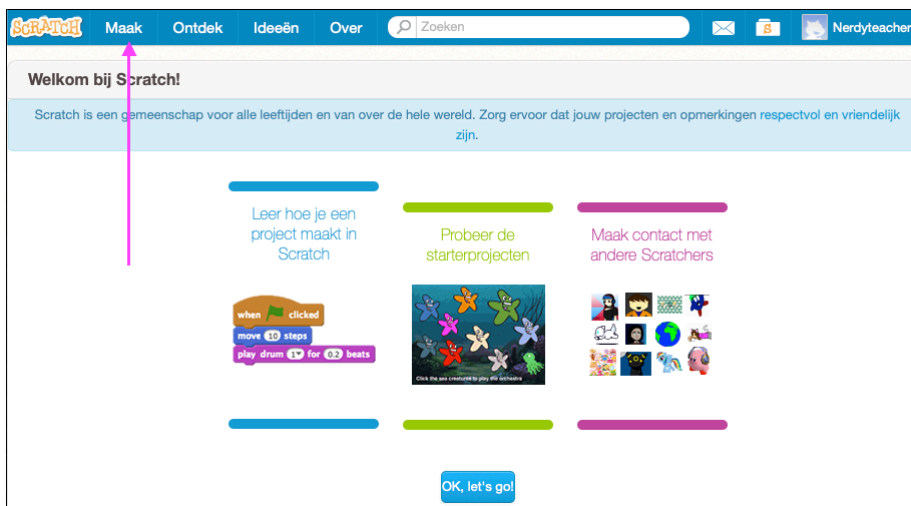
SCRATCH Maak Ontdek Ideeën Over Zoeken Nerdyteacher

Welkom bij Scratch!

Scratch is een gemeenschap voor alle leeftijden en van over de hele wereld. Zorg ervoor dat jouw projecten en opmerkingen respectvol en vriendelijk zijn.

Leer hoe je een project maakt in Scratch

when clicked
move 10 steps
play drum 1 for 0.2 beats

Probeer de starterprojecten

Click the sea creatures to play the orchestra

Maak contact met andere Scratchers

OK, let's go!